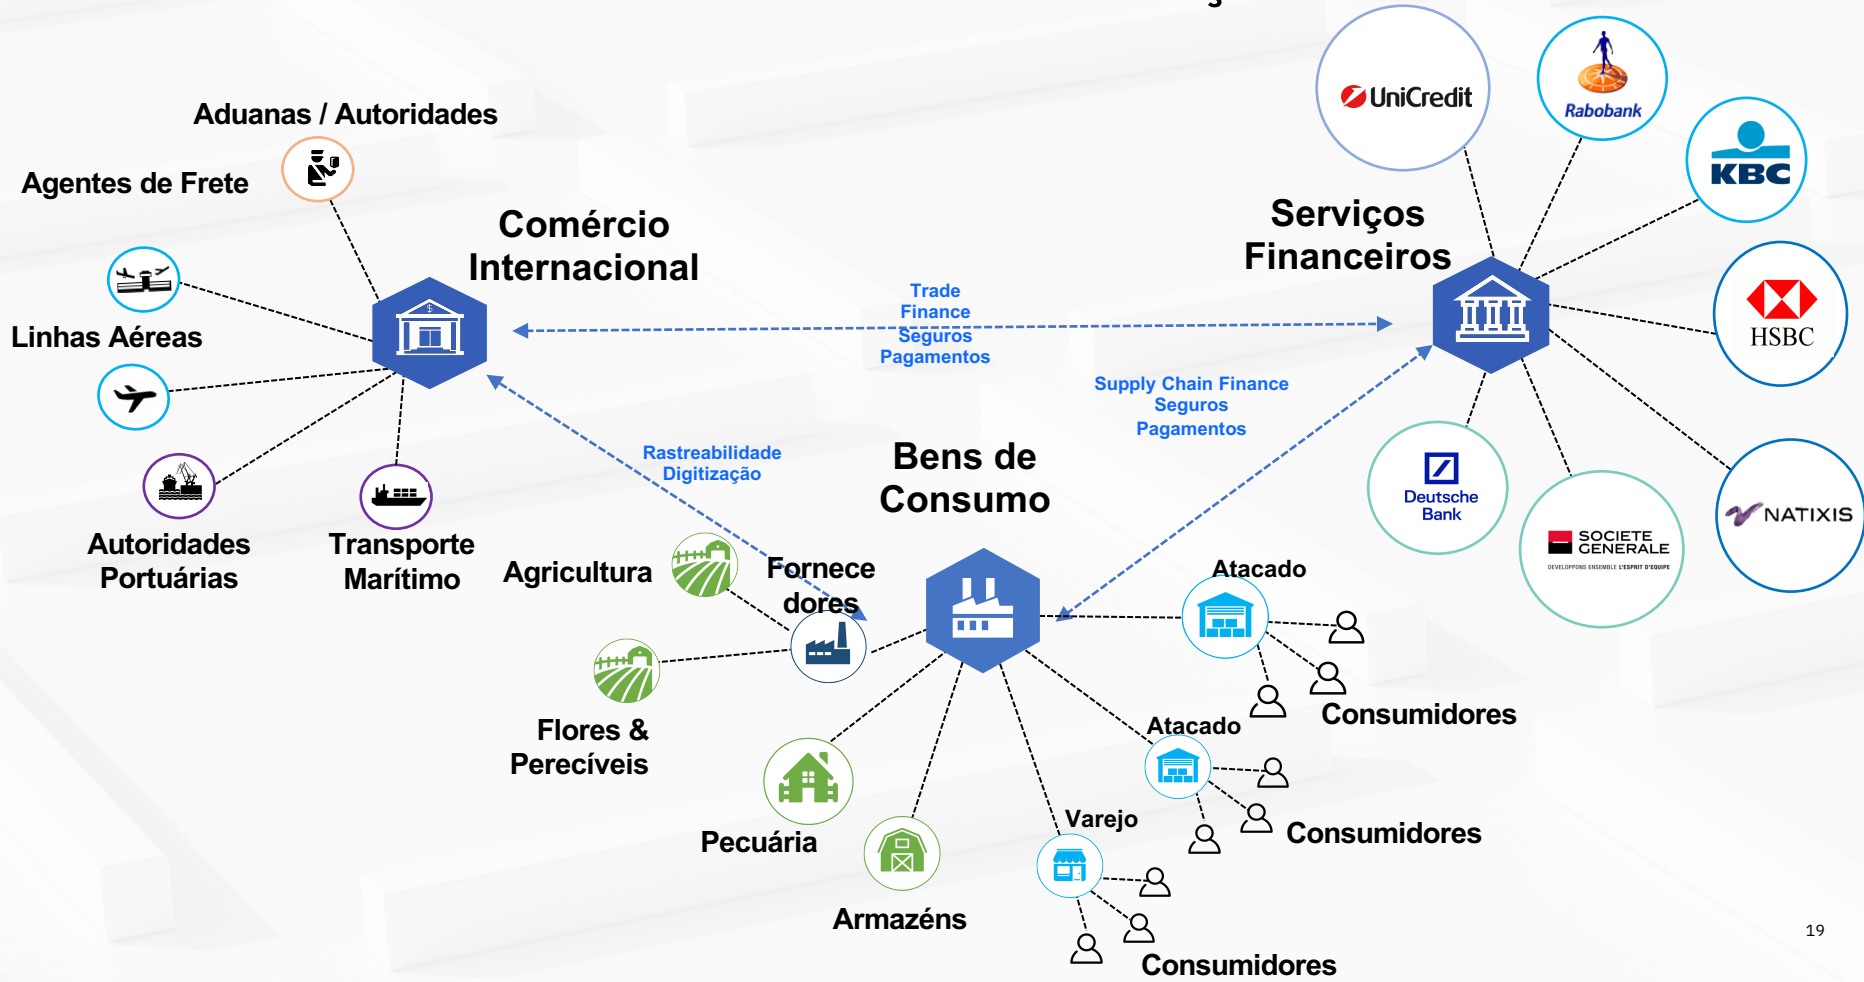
Aduanas / Autoridades

Agentes de Frete

Comércio Internacional

Serviços Financeiros

UniCredit

Rabobank

KBC

HSBC

Linhas Aéreas

Trade Finance Seguros Pagamentos

Supply Chain Finance Seguros Pagamentos

Rastreabilidade Digitização

Bens de Consumo

Deutsche Bank

SOCIETE GENERALE

DEVELOPPONS ENSEMBLE L'ESPRIT D'EQUIPE

NATIXIS

Autoridades Portuárias

Transporte Marítimo

Agricultura

Fornecedores

Atacado

Consumidores

Flores & Perecíveis

Atacado

Consumidores

Pecuária

Varejo

Armazéns

Consumidores

19